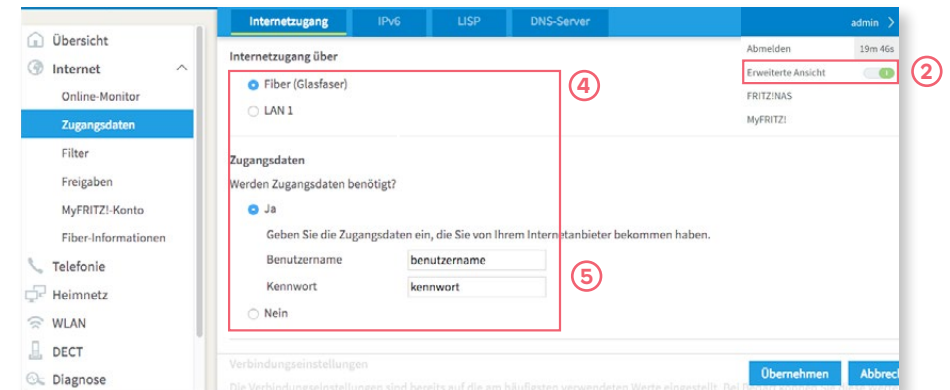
Übersicht
Internet
Online-Monitor
Zugangsdaten
Filter
Freigaben
MyFRITZ!-Konto
Fiber-Informationen
Telefonie
Heimnetz
WLAN
DECT
Diagnose

Internetzugang
IPv6
LISP
DNS-Server

admin
Abmelden 19m 46s
Erweiterte Ansicht
FRITZ!NAS
MyFRITZ!

2

Internetzugang über
Fiber (Glasfaser)
LAN 1

4

Zugangsdaten
Werden Zugangsdaten benötigt?
Ja
Geben Sie die Zugangsdaten ein, die Sie von Ihrem Internetanbieter bekommen haben.
Benutzername benutzername
Kennwort kennwort
Nein

5

Verbindungseinstellungen
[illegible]

Übernehmen
Abbrec